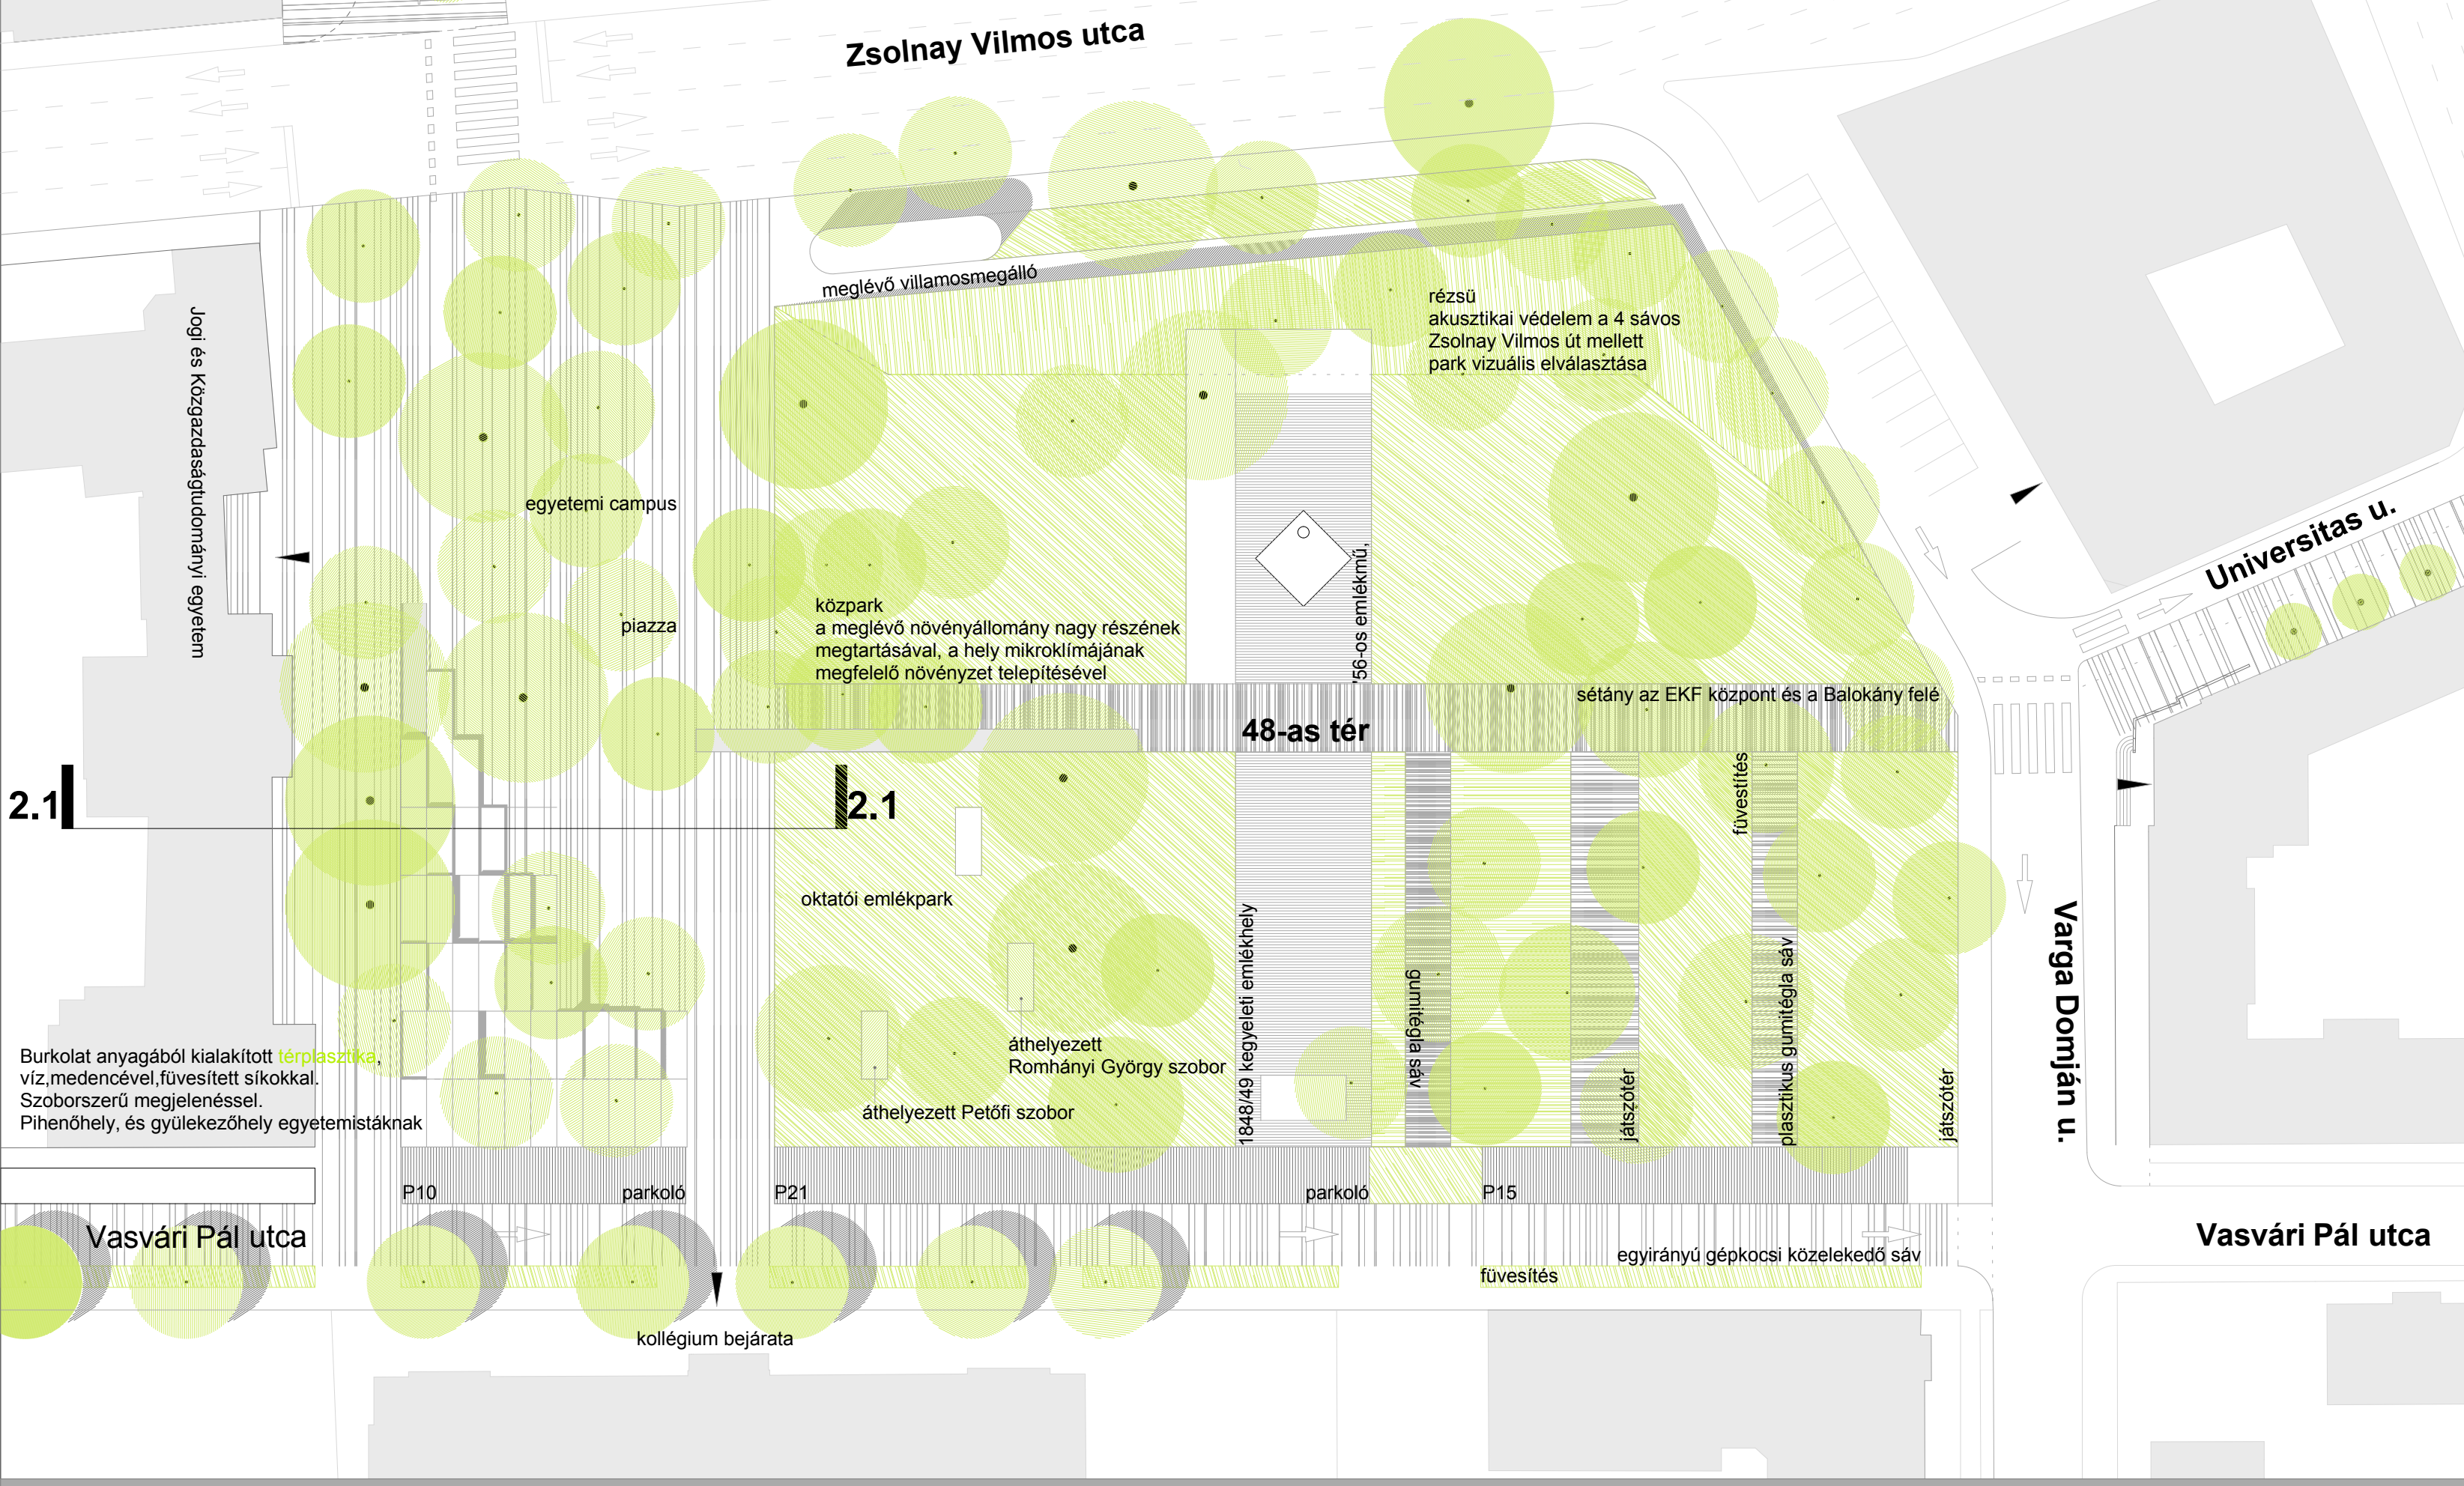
Zsolnay Vilmos utca

meglévő villamosmegálló

rézsű
akusztikai védelem a 4 sávos
Zsolnay Vilmos út mellett
park vizuális elválasztása

Jogi és Közgazdaságtudományi egyetem

egyetemi campus

piazza

központ
a meglévő növényállomány nagy részének
megtartásával, a hely mikroklímájának
megfelelő növényzet telepítésével

56-os emlékmű,

Universitas u.

sétány az EKF központ és a Balokány felé

48-as tér

2.1

2.1

füvesítés

oktatói emlékpark

Varga Domján u.

1848/49 kegyeleti emlékhely

gumitégla sáv

plasztikus gumitégla sáv

játszótér

játszótér

áthelyezett
Romhányi György szobor

áthelyezett Petőfi szobor

Burkolat anyagából kialakított térplasztika,
víz,medencével,füvesített síkokkal.
Szoborszerű megjelenéssel.
Pihenőhely, és gyülekezőhely egyetemistáknak

P10

parkoló

P21

parkoló

P15

Vasvári Pál utca

Vasvári Pál utca

egyirányú gépkocsi közelekedő sáv

füvesítés

kollégium bejárata